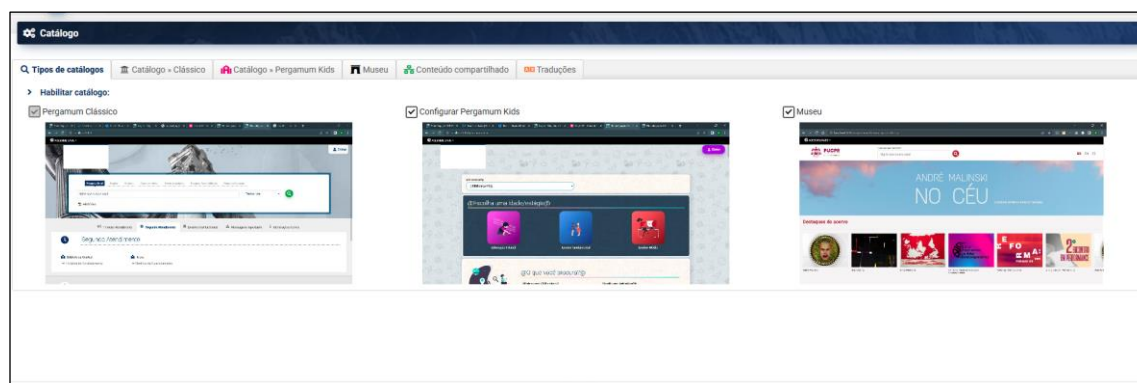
Catálogo

Tipos de catálogos | Catálogo » Clássico | Catálogo » Pergamum Kids | Museu | Conteúdo compartilhado | Traduções

> Habilitar catálogo:

Pergamum Clássico

Configurar Pergamum Kids

Museu

Segundo Atendimento

ANDRÉ MALINSKI

NO CÉU

Destaques do acervo

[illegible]